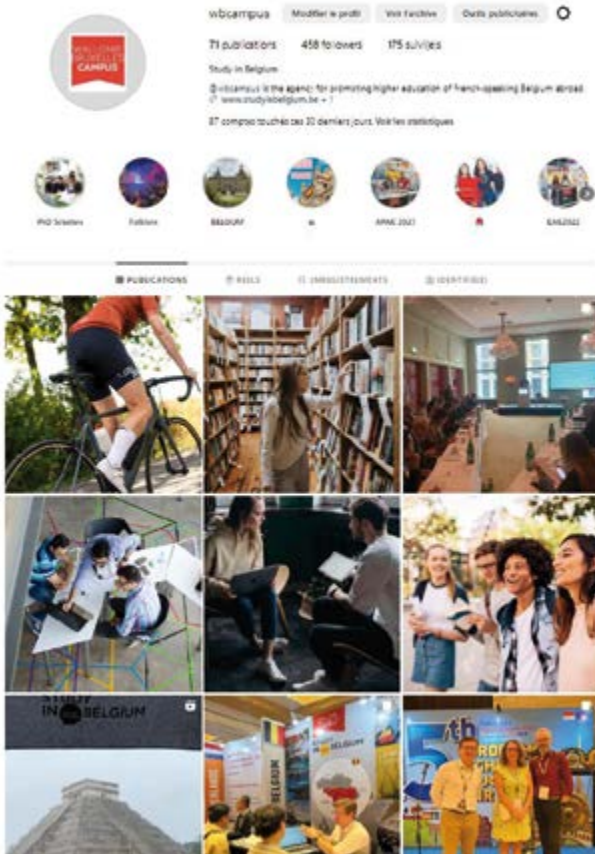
WALLONIE BRUXELLES CAMPUS

wbcampus Modifier le profil Voir l'archive Outils publicitaires

71 publications 458 followers 175 suivi(e)s

Study in Belgium

@wbcampus is the agency for promoting higher education of French-speaking Belgium abroad.
www.studyinbelgium.be + 1

87 comptes touchés ces 30 derniers jours. Voir les statistiques

PhD Smartes Fullbies BELGIUM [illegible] APAIE 2021 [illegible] EAIE2022

PUBLICATIONS REELS ENREGISTREMENTS IDENTIFIÉ(E)

STUDY IN BELGIUM

BELGIUM

BELGIUM

5th